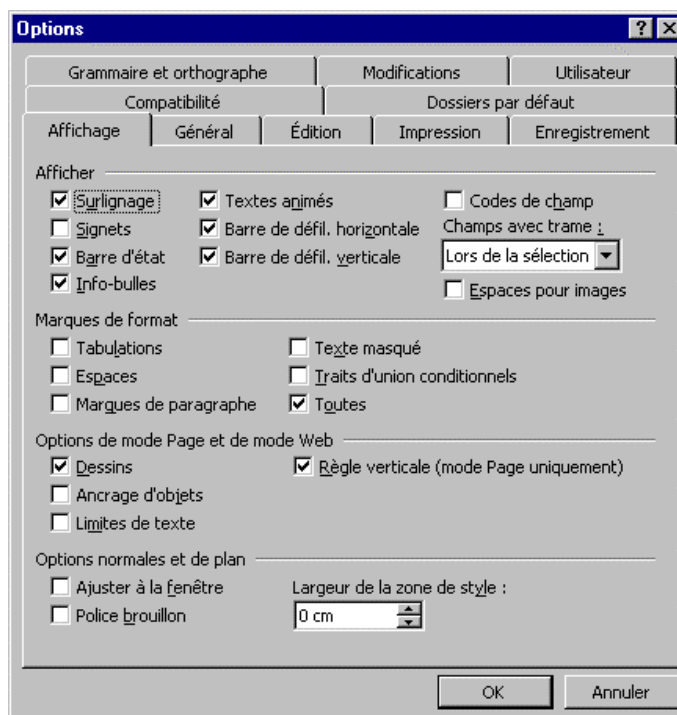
Options

Grammaire et orthographe | Modifications | Utilisateur
Compatibilité | Dossiers par défaut
Affichage | Général | Édition | Impression | Enregistrement

Afficher
☑ Surlignage
☐ Signets
☑ Barre d'état
☑ Info-bulles
☑ Textes animés
☑ Barre de défil. horizontale
☑ Barre de défil. verticale
☐ Codes de champ
Champs avec trame :
Lors de la sélection
☐ Espaces pour images

Marques de format
☐ Tabulations
☐ Espaces
☐ Marques de paragraphe
☐ Texte masqué
☐ Traits d'union conditionnels
☑ Toutes

Options de mode Page et de mode Web
☑ Dessins
☐ Ancrage d'objets
☐ Limites de texte
☑ Règle verticale (mode Page uniquement)

Options normales et de plan
☐ Ajuster à la fenêtre
☐ Police brouillon
Largeur de la zone de style :
0 cm

OK
Annuler